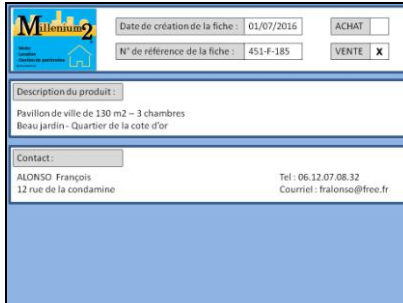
Millenium2

- Ventes
- Locations
- Gestion de patrimoine

Date de création de la fiche : 01/07/2016

ACHAT

N° de référence de la fiche : 451-F-185

VENTE X

Description du produit :

Pavillon de ville de 130 m2 – 3 chambres
Beau jardin - Quartier de la cote d'or

Contact :

ALONSO François
12 rue de la condamine

Tel : 06.12.07.08.32
Courriel : fralonso@free.fr